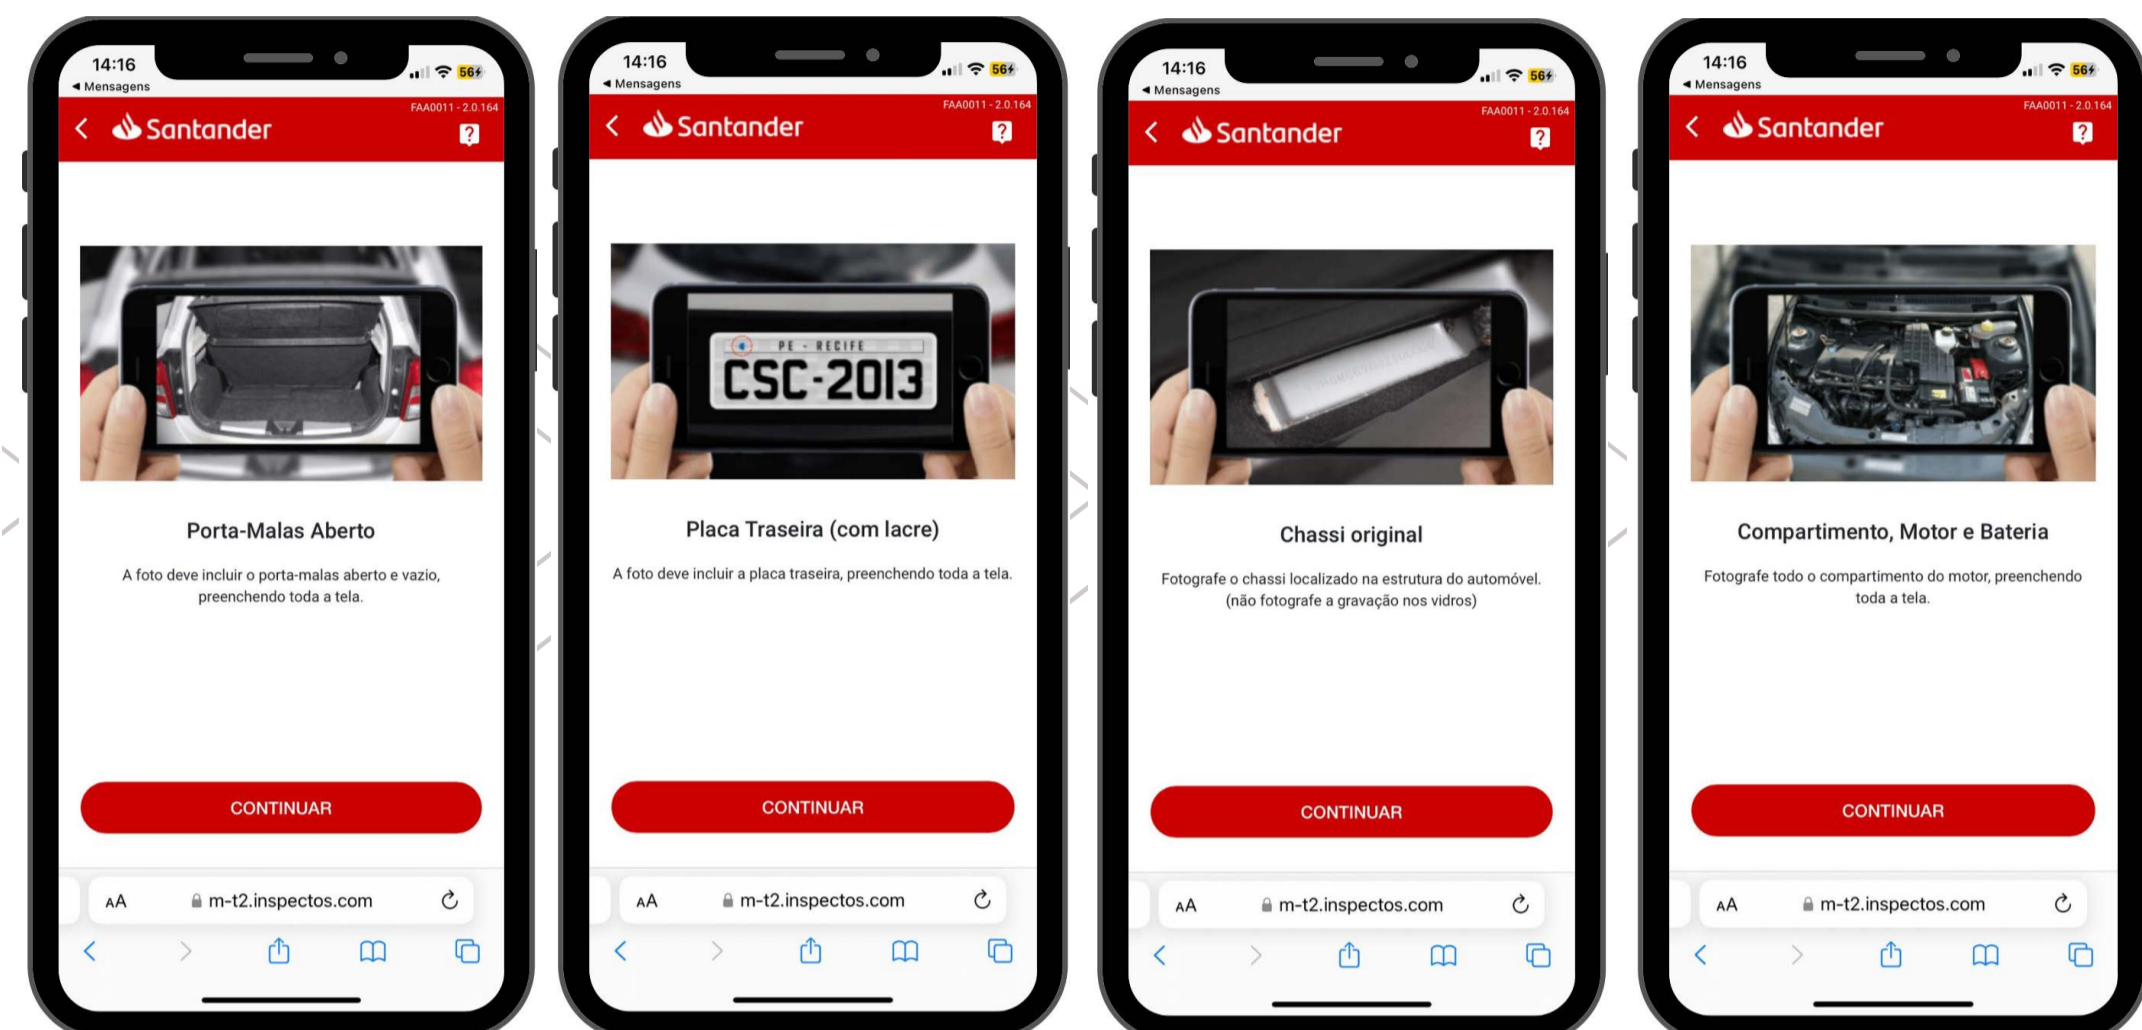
14:16
◂ Mensagens
56
FAA0011 - 2.0.164
Santander
?

Porta-Malas Aberto

A foto deve incluir o porta-malas aberto e vazio, preenchendo toda a tela.

CONTINUAR

AA m-t2.inspectos.com

14:16
◂ Mensagens
56
FAA0011 - 2.0.164
Santander
?

PE - RECIFE
CSC-2013

Placa Traseira (com lacre)

A foto deve incluir a placa traseira, preenchendo toda a tela.

CONTINUAR

AA m-t2.inspectos.com

14:16
◂ Mensagens
56
FAA0011 - 2.0.164
Santander
?

Chassi original

Fotografe o chassi localizado na estrutura do automóvel. (não fotografe a gravação nos vidros)

CONTINUAR

AA m-t2.inspectos.com

14:16
◂ Mensagens
56
FAA0011 - 2.0.164
Santander
?

Compartimento, Motor e Bateria

Fotografe todo o compartimento do motor, preenchendo toda a tela.

CONTINUAR

AA m-t2.inspectos.com